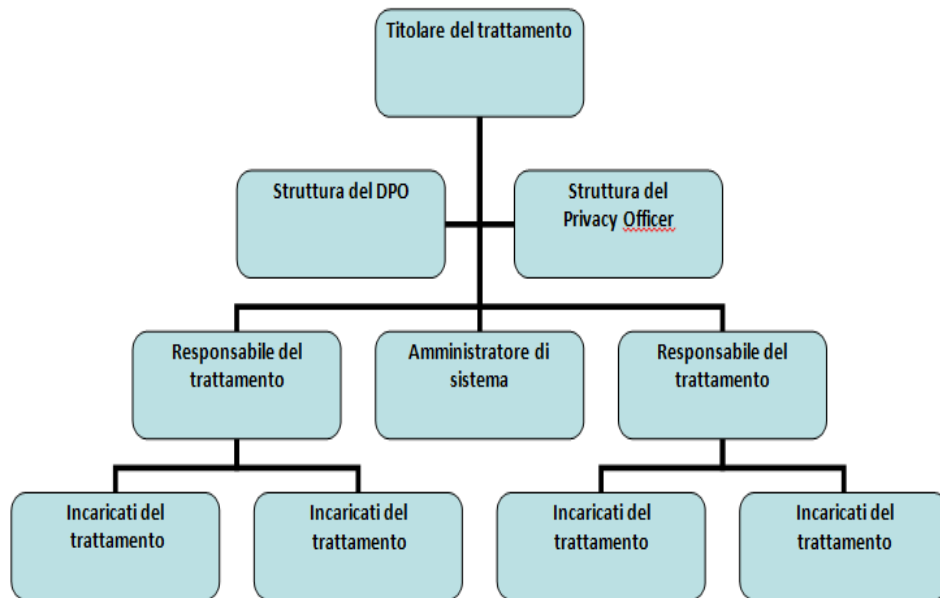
Titolare del trattamento

Struttura del DPO

Struttura del Privacy Officer

Responsabile del trattamento

Amministratore di sistema

Responsabile del trattamento

Incaricati del trattamento

Incaricati del trattamento

Incaricati del trattamento

Incaricati del trattamento